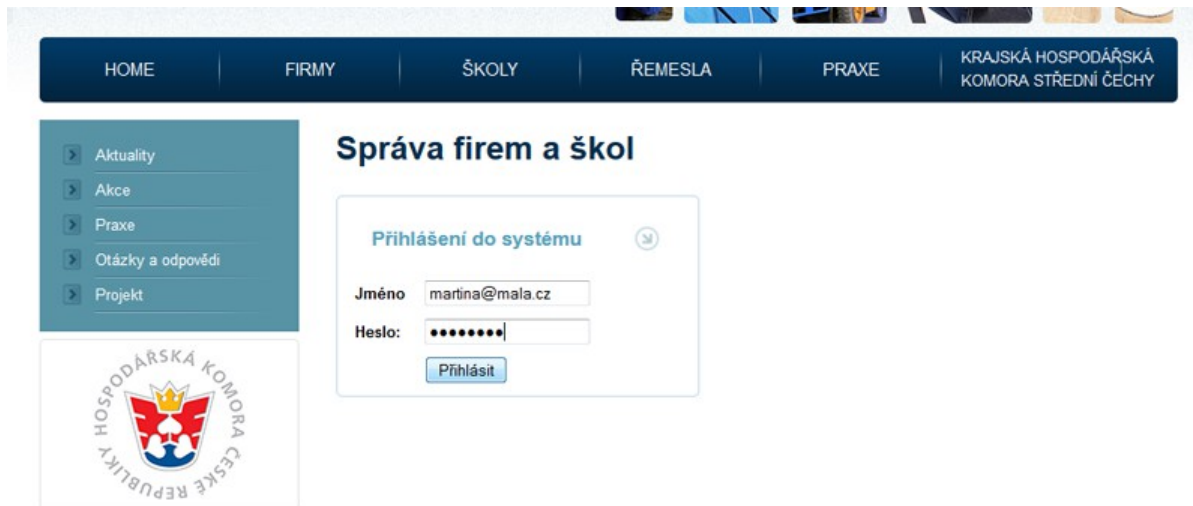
HOME FIRMY ŠKOLY ŘEMESLA PRAXE KRAJSKÁ HOSPODÁŘSKÁ KOMORA STŘEDNÍ ČECHY

Aktuality
Akce
Praxe
Otázky a odpovědi
Projekt

HOSPODÁŘSKÁ KOMORA ČESKÉ REPUBLIKY

Správa firem a škol

Přihlášení do systému

Jméno martina@mala.cz
Heslo: ••••••••
Přihlásit